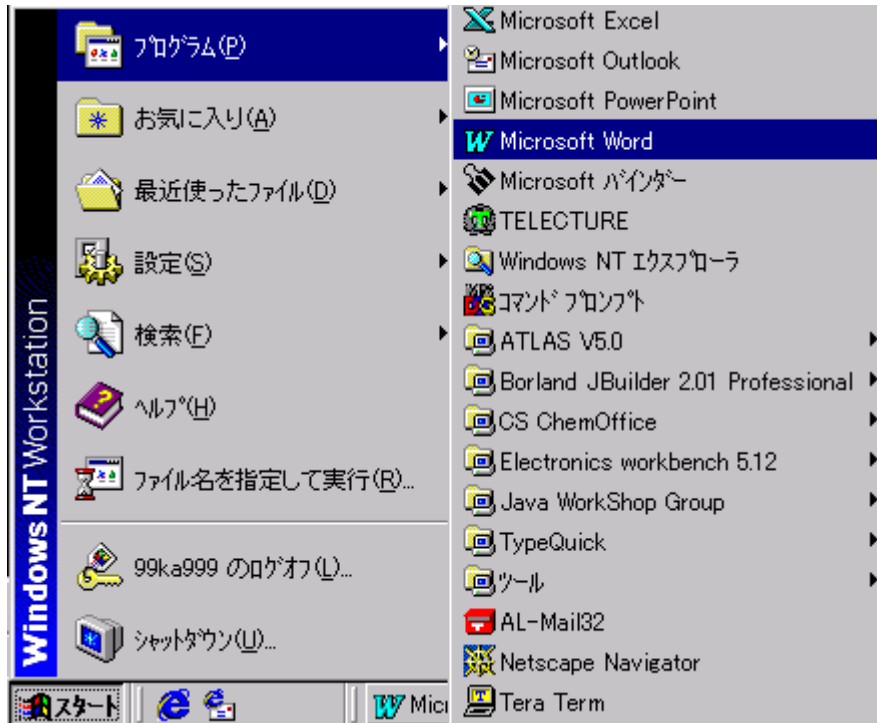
Windows NT Workstation

ﾌﾟﾛｸﾞﾗﾑ(P)
お気に入り(A)
最近使ったファイル(D)
設定(S)
検索(F)
ﾍﾙﾌﾟ(H)
ファイル名を指定して実行(R)...
99ka999 のﾛｸﾞｵﾌ(L)...
ｼｬｯﾄﾀﾞｳﾝ(U)...

Microsoft Excel
Microsoft Outlook
Microsoft PowerPoint
Microsoft Word
Microsoft ﾊﾞｲﾝﾀﾞｰ
TELECTURE
Windows NT ｴｸｽﾌﾟﾛｰﾗ
ｺﾏﾝﾄﾞ ﾌﾟﾛﾝﾌﾟﾄ
ATLAS V5.0
Borland JBuilder 2.01 Professional
CS ChemOffice
Electronics workbench 5.12
Java WorkShop Group
TypeQuick
ﾂｰﾙ
AL-Mail32
Netscape Navigator
Tera Term

ｽﾀｰﾄ
Micr